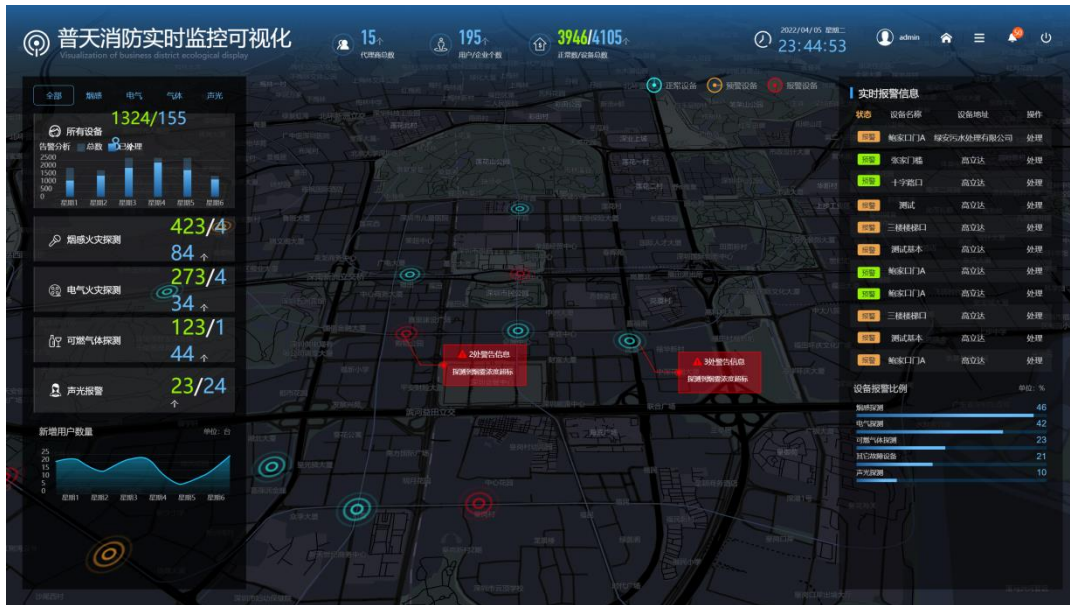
普天消防实时监控可视化
Visualization of business district ecological display

15个
代理商总数

195个
用户企业个数

3946/4105个
正常数/设备总数

2022/04/05 星期二
23:44:53

admin

50

全部 烟感 电气 气体 声光

所有设备 1324/155
8
告警分析 总数 已处理
2500
2000
1500
1000
500
0
星期1 星期2 星期3 星期4 星期5 星期6

烟感火灾探测 423/4
84 个

电气火灾探测 273/4
34 个

可燃气体探测 123/1
44 个

声光报警 23/24
个

新增用户数量 单位：台
25
20
15
10
5
0
星期1 星期2 星期3 星期4 星期5 星期6

正常设备 报警设备 报警设备

2分警告信息
探测到烟雾浓度超标

3分警告信息
探测到烟雾浓度超标

实时报警信息

| 状态 | 设备名称 | 设备地址 | 操作 |
|---|---|---|---|
| 报警 | 鲍家口门A | 绿安污水处理有限公司 | 处理 |
| 报警 | 张家门瑶 | 高立达 | 处理 |
| 报警 | 十字路口 | 高立达 | 处理 |
| 报警 | 测试 | 高立达 | 处理 |
| 报警 | 三楼楼梯口 | 高立达 | 处理 |
| 报警 | 测试基本 | 高立达 | 处理 |
| 报警 | 鲍家口门A | 高立达 | 处理 |
| 报警 | 鲍家口门A | 高立达 | 处理 |
| 报警 | 三楼楼梯口 | 高立达 | 处理 |
| 报警 | 测试基本 | 高立达 | 处理 |
| 报警 | 鲍家口门A | 高立达 | 处理 |

设备报警比例 单位：%
烟感探测 46
电气探测 42
可燃气体探测 23
其它故障设备 21
声光探测 10